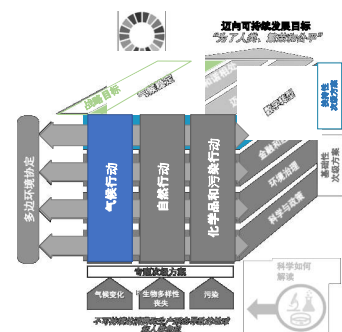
迈向可持续发展目标
"为了人类，繁荣的地球"

战略目标

多边环境协定

气候行动

自然行动

化学品和污染行动

金融和经济

环境治理

科学与政策

基础性次级方案

支持性次级方案

专题次级方案

气候变化

生物多样性丧失

污染

科学如何解读

不可持续的消费和生产模式是根本驱动因素